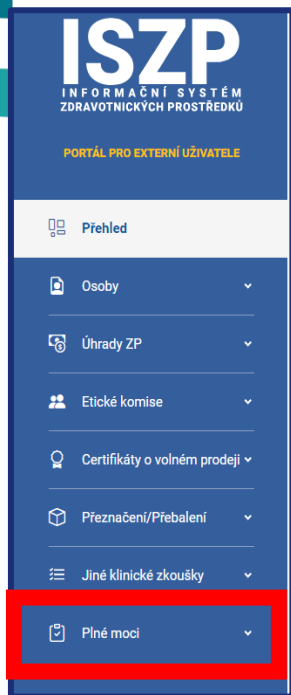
ISZP
INFORMAČNÍ SYSTÉM ZDRAVOTNICKÝCH PROSTŘEDKŮ

PORTÁL PRO EXTERNÍ UŽIVATELE

Přehled

Osoby

Úhrady ZP

Etické komise

Certifikáty o volném prodeji

Přeznačení/Přebalení

Jiné klinické zkoušky

Plné moci